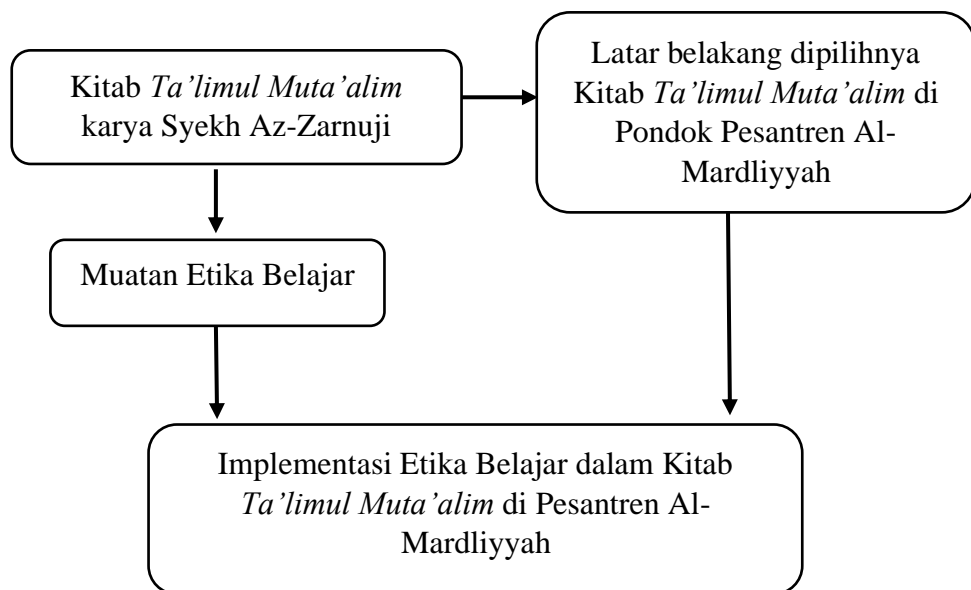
Kitab Ta'limul Muta'alim karya Syekh Az-Zarnuji

Latar belakang dipilihnya Kitab Ta'limul Muta'alim di Pondok Pesantren Al-Mardliyyah

Muatan Etika Belajar

Implementasi Etika Belajar dalam Kitab Ta'limul Muta'alim di Pesantren Al-Mardliyyah